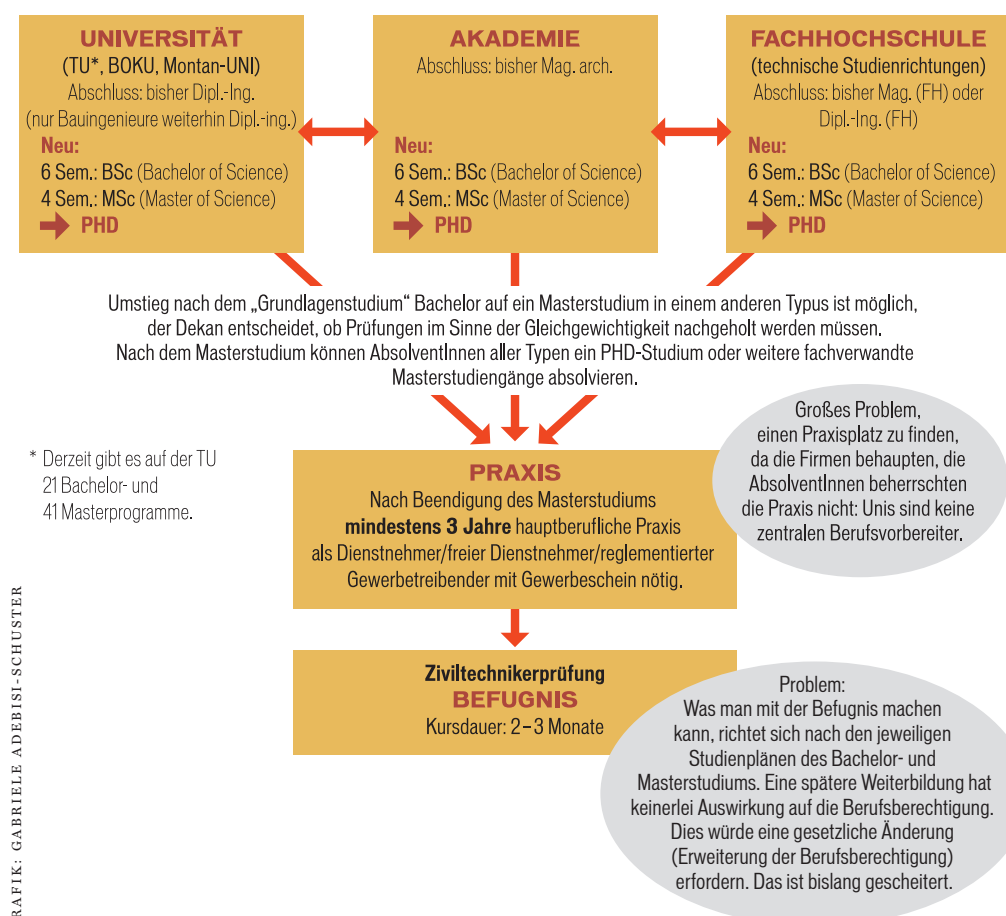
UNIVERSITÄT
(TU*, BOKU, Montan-UNI)
Abschluss: bisher Dipl.-Ing.
(nur Bauingenieure weiterhin Dipl.-ing.)
Neu:
6 Sem.: BSc (Bachelor of Science)
4 Sem.: MSc (Master of Science)
PHD

AKADEMIE
Abschluss: bisher Mag. arch.
Neu:
6 Sem.: BSc (Bachelor of Science)
4 Sem.: MSc (Master of Science)
PHD

FACHHOCHSCHULE
(technische Studienrichtungen)
Abschluss: bisher Mag. (FH) oder Dipl.-Ing. (FH)
Neu:
6 Sem.: BSc (Bachelor of Science)
4 Sem.: MSc (Master of Science)
PHD

Umstieg nach dem „Grundlagenstudium" Bachelor auf ein Masterstudium in einem anderen Typus ist möglich, der Dekan entscheidet, ob Prüfungen im Sinne der Gleichgewichtigkeit nachgeholt werden müssen. Nach dem Masterstudium können AbsolventInnen aller Typen ein PHD-Studium oder weitere fachverwandte Masterstudiengänge absolvieren.

* Derzeit gibt es auf der TU 21 Bachelor- und 41 Masterprogramme.

Großes Problem, einen Praxisplatz zu finden, da die Firmen behaupten, die AbsolventInnen beherrschten die Praxis nicht: Unis sind keine zentralen Berufsvorbereiter.

PRAXIS
Nach Beendigung des Masterstudiums mindestens 3 Jahre hauptberufliche Praxis als Dienstnehmer/freier Dienstnehmer/reglementierter Gewerbetreibender mit Gewerbeschein nötig.

Ziviltechnikerprüfung
BEFUGNIS
Kursdauer: 2 – 3 Monate

Problem:
Was man mit der Befugnis machen kann, richtet sich nach den jeweiligen Studienplänen des Bachelor- und Masterstudiums. Eine spätere Weiterbildung hat keinerlei Auswirkung auf die Berufsberechtigung. Dies würde eine gesetzliche Änderung (Erweiterung der Berufsberechtigung) erfordern. Das ist bislang gescheitert.

RAFIK: GABRIELE ADEBISI-SCHUSTER